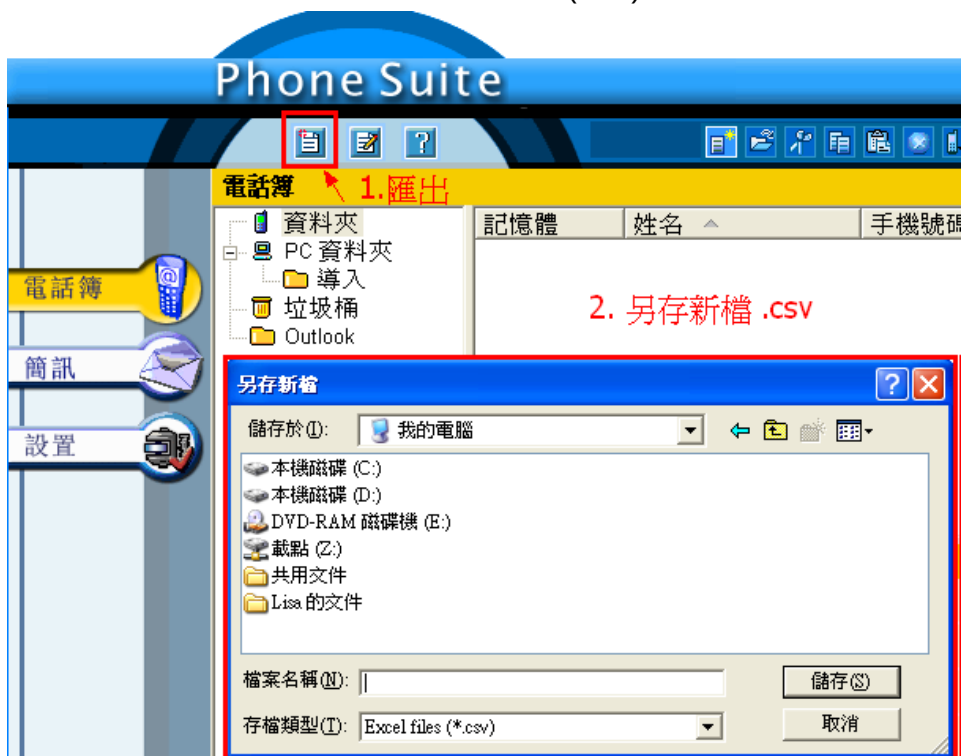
Phone Suite

電話簿

1.匯出

資料夾
PC 資料夾
導入
垃圾桶
Outlook

記憶體 | 姓名 | 手機號碼

2. 另存新檔 .csv

電話簿
簡訊
設置

另存新檔

儲存於(I): 我的電腦

本機磁碟 (C:)
本機磁碟 (D:)
DVD-RAM 磁碟機 (E:)
載點 (Z:)
共用文件
Lisa 的文件

檔案名稱(N):
存檔類型(T): Excel files (*.csv)

儲存(S)
取消